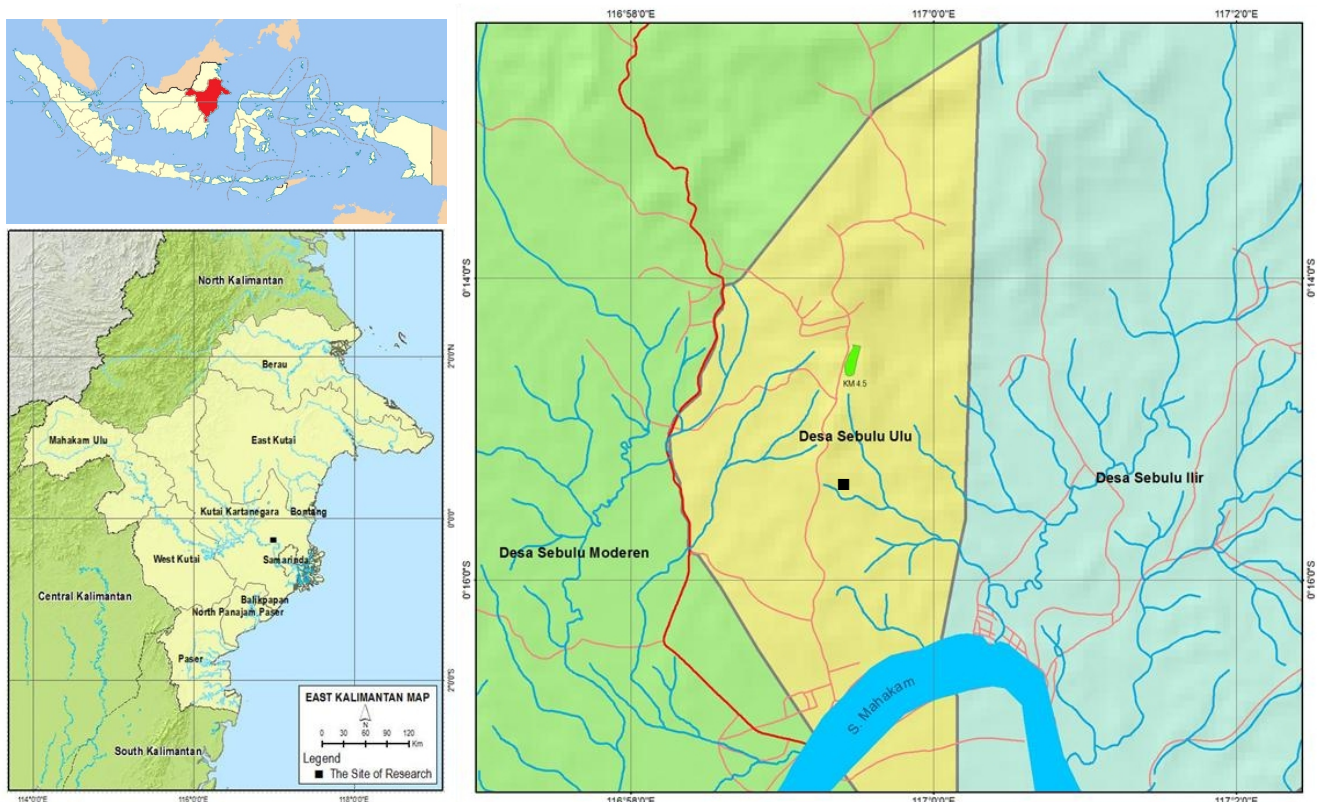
North Kalimantan
Berau
Mahakam Ulu
East Kutai
Kutai Kartanegara
Bontang
West Kutai
Samarinda
Central Kalimantan
Balikpapan
North Panajam Paser
Paser
South Kalimantan
2°0'0"N
0°0'0"
2°0'0"S
114°0'0"E
116°0'0"E
118°0'0"E
EAST KALIMANTAN MAP
N
0 30 60 90 120 Km
Legend
■ The Site of Research

116°58'0"E
117°0'0"E
117°2'0"E
0°14'0"S
0°16'0"S
KM 4.5
Desa Sebulu Ulu
Desa Sebulu Ilir
Desa Sebulu Moderen
S. Mahakam
116°58'0"E
117°0'0"E
117°2'0"E
0°14'0"S
0°16'0"S